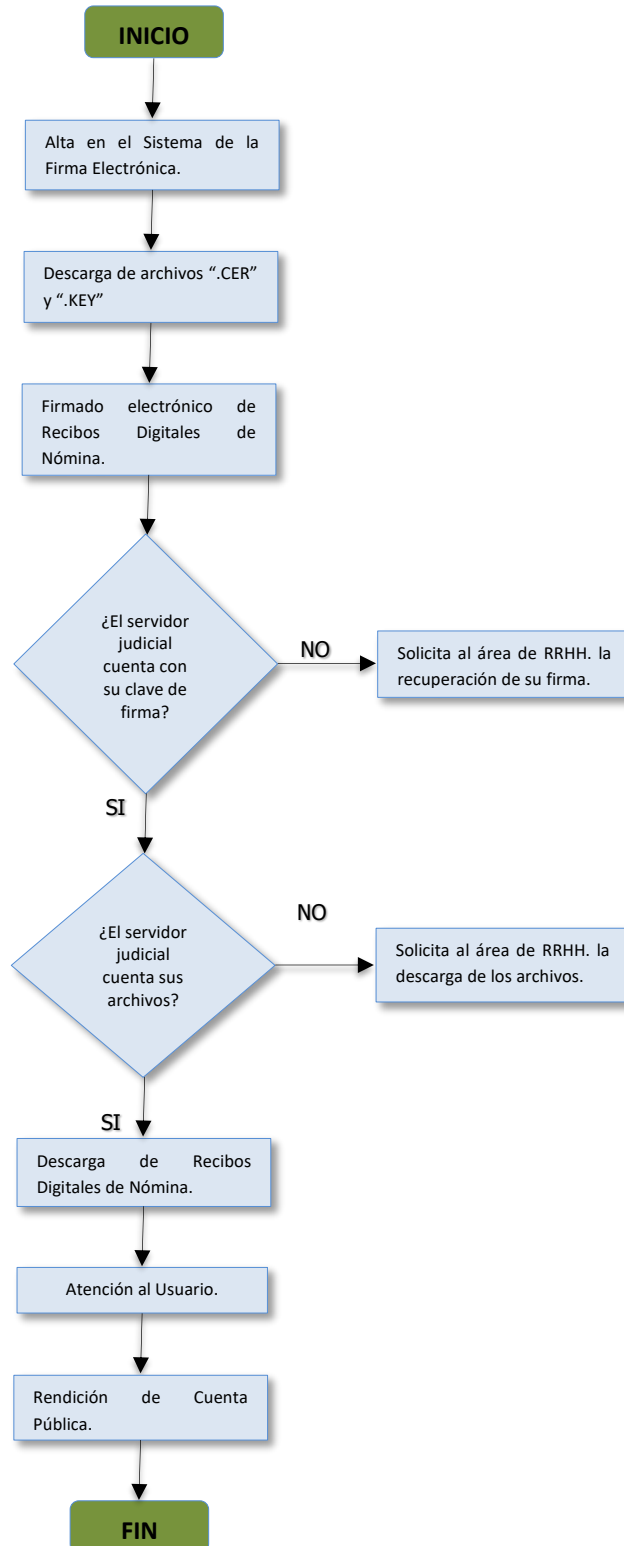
INICIO

Alta en el Sistema de la Firma Electrónica.

Descarga de archivos ".CER" y ".KEY"

Firmado electrónico de Recibos Digitales de Nómina.

¿El servidor judicial cuenta con su clave de firma?

NO

Solicita al área de RRHH. la recuperación de su firma.

SI

¿El servidor judicial cuenta sus archivos?

NO

Solicita al área de RRHH. la descarga de los archivos.

SI

Descarga de Recibos Digitales de Nómina.

Atención al Usuario.

Rendición de Cuenta Pública.

FIN